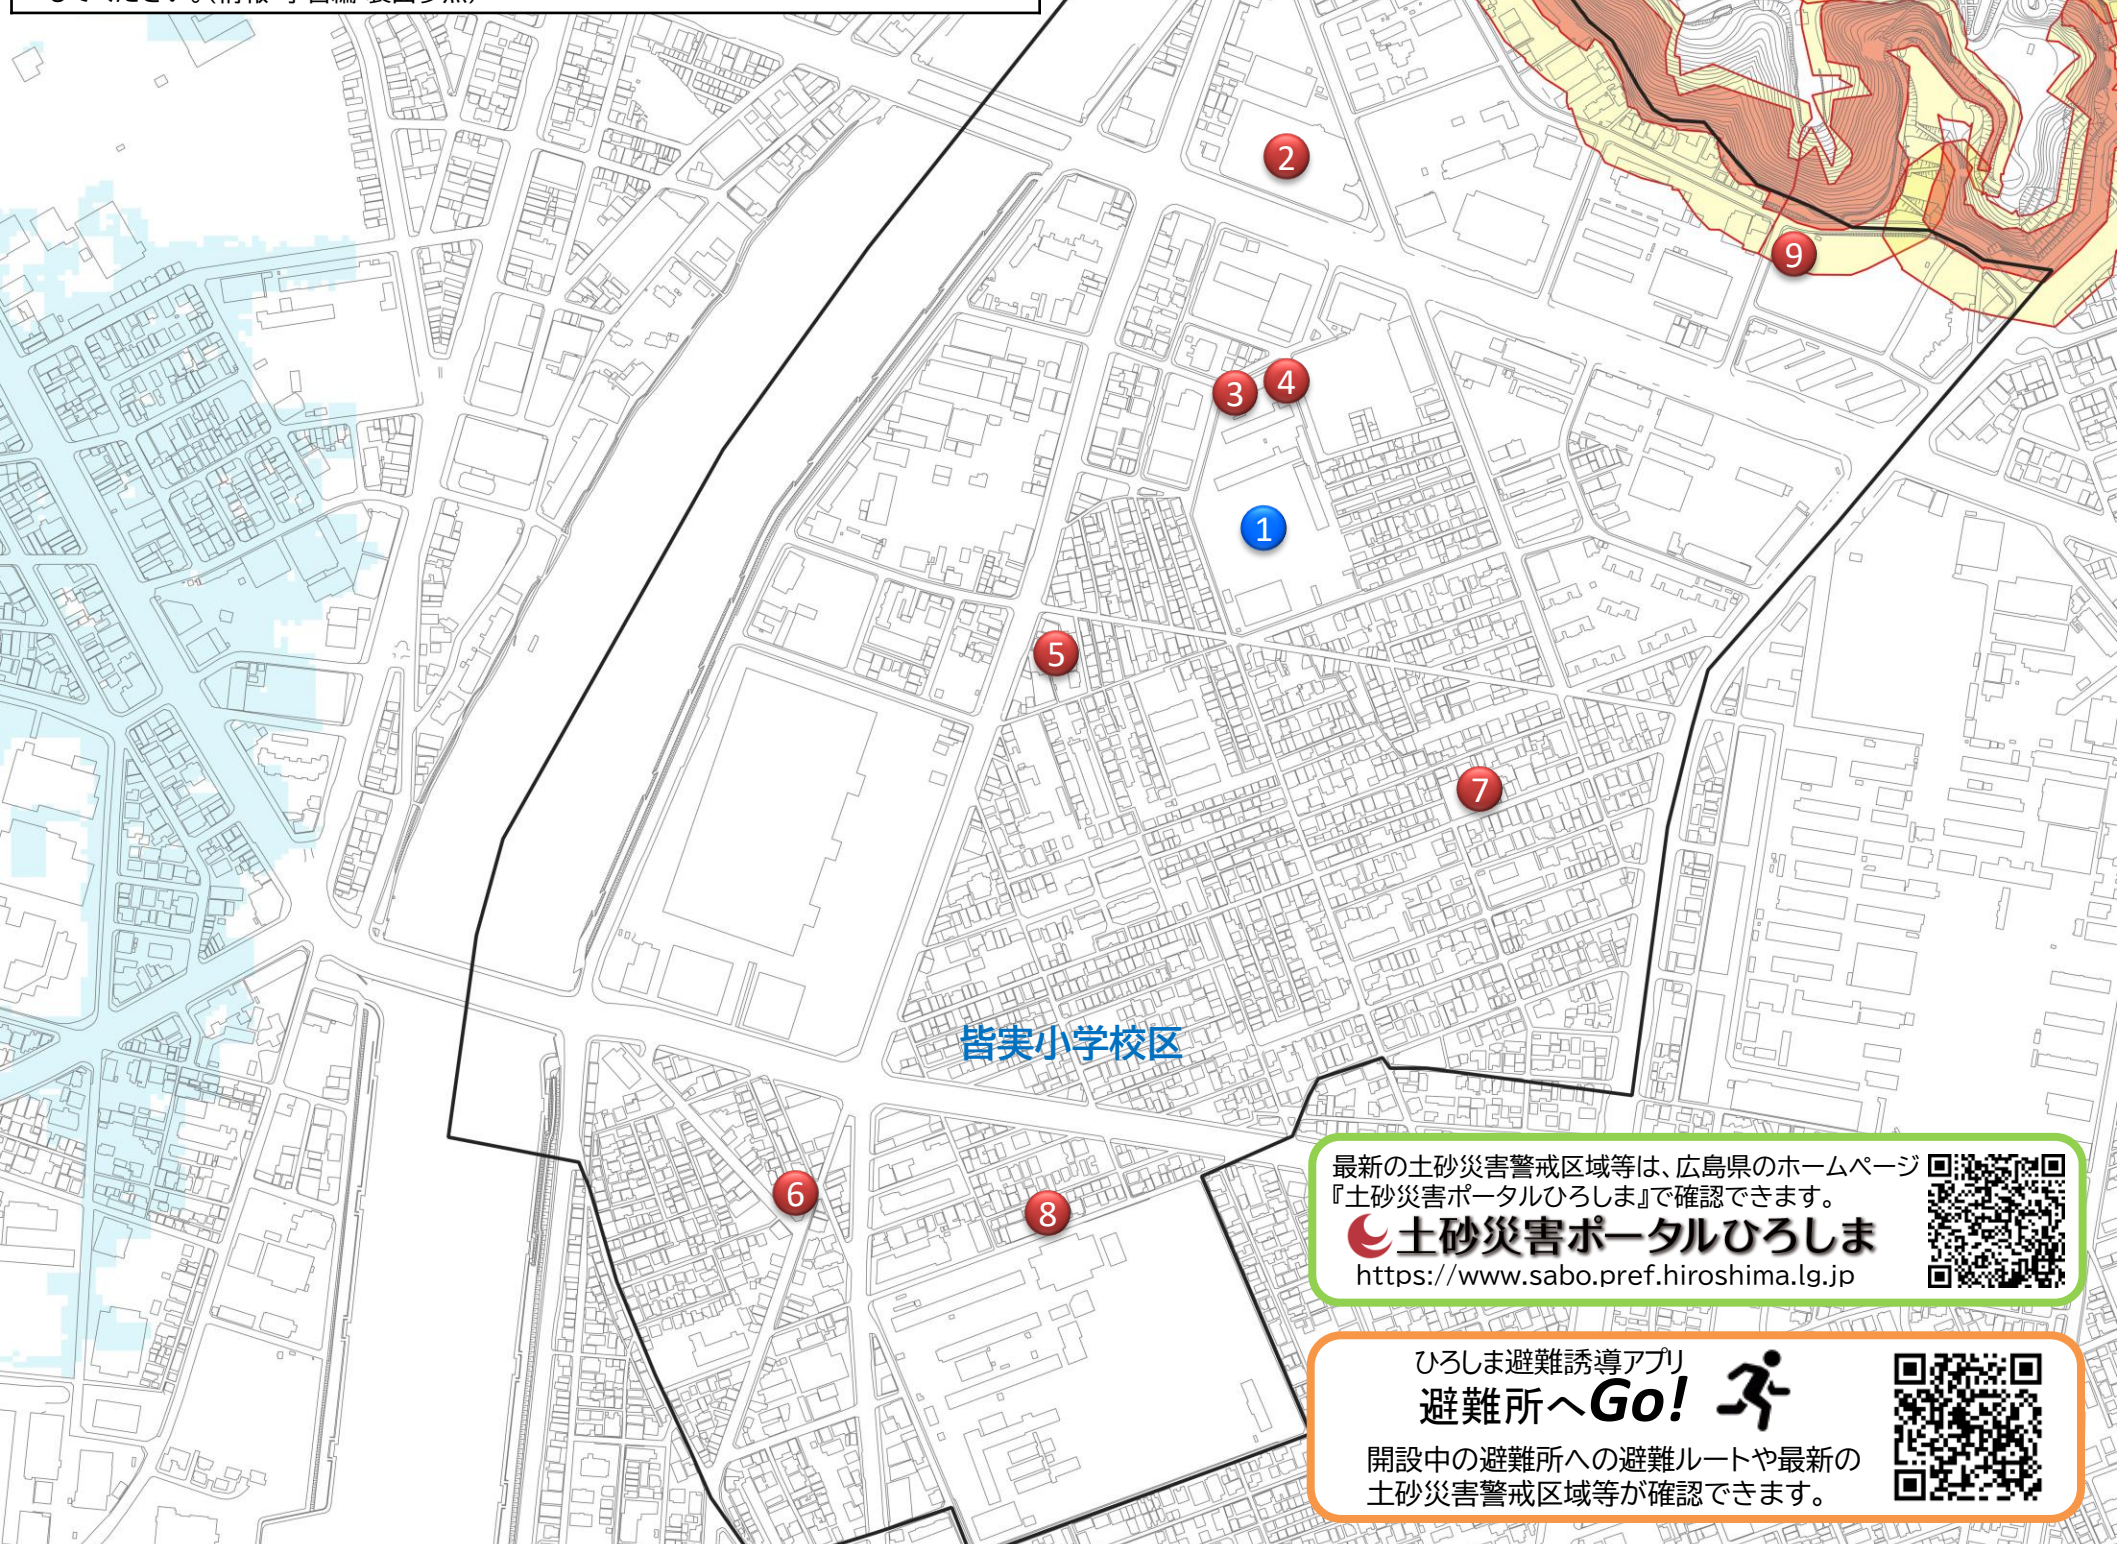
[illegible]

2

9

3 4

1

5

7

皆実小学校区

6

8

最新の土砂災害警戒区域等は、広島県のホームページ『土砂災害ポータルひろしま』で確認できます。

土砂災害ポータルひろしま

https://www.sabo.pref.hiroshima.lg.jp

ひろしま避難誘導アプリ
避難所へGo!

開設中の避難所への避難ルートや最新の土砂災害警戒区域等が確認できます。